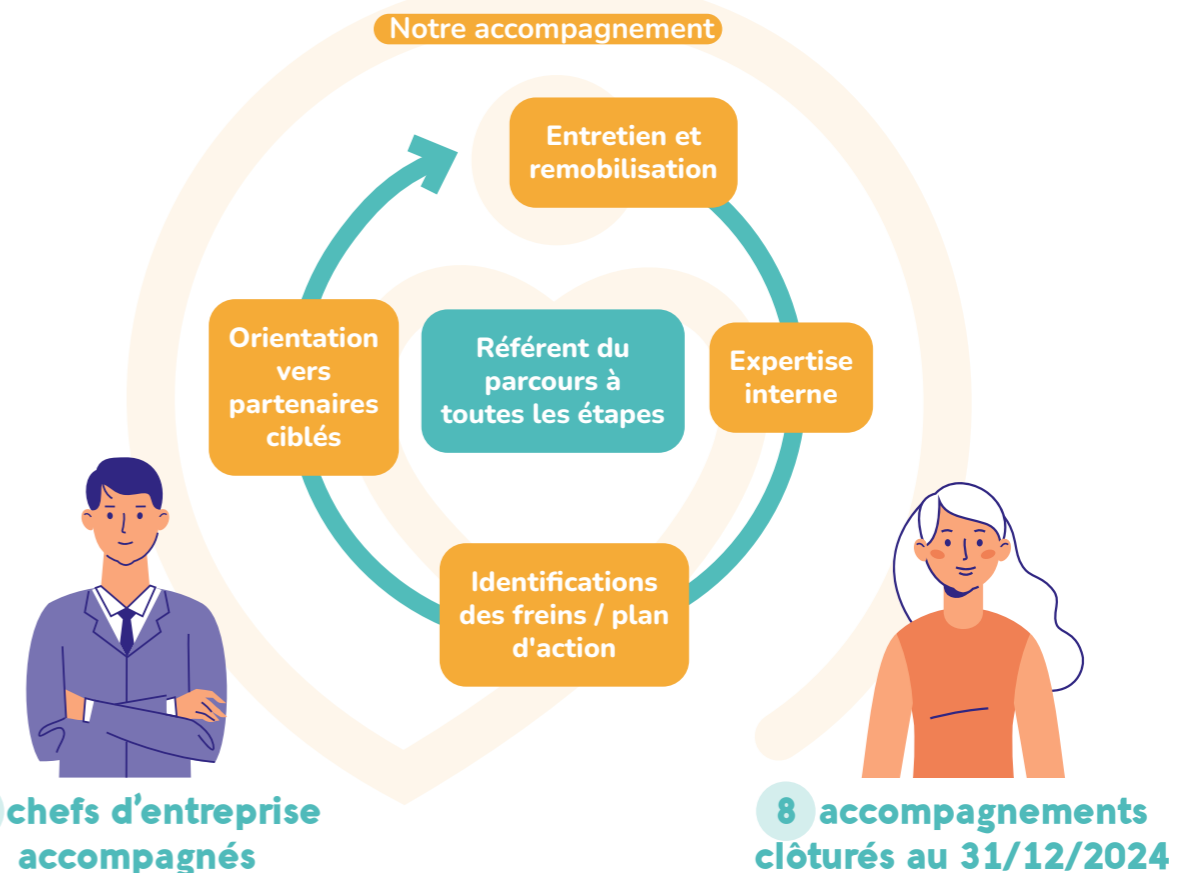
Notre accompagnement

Entretien et remobilisation

Expertise interne

Identifications des freins / plan d'action

Orientation vers partenaires ciblés

Référent du parcours à toutes les étapes

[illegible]chefs d'entreprise accompagnés

8 accompagnements clôturés au 31/12/2024